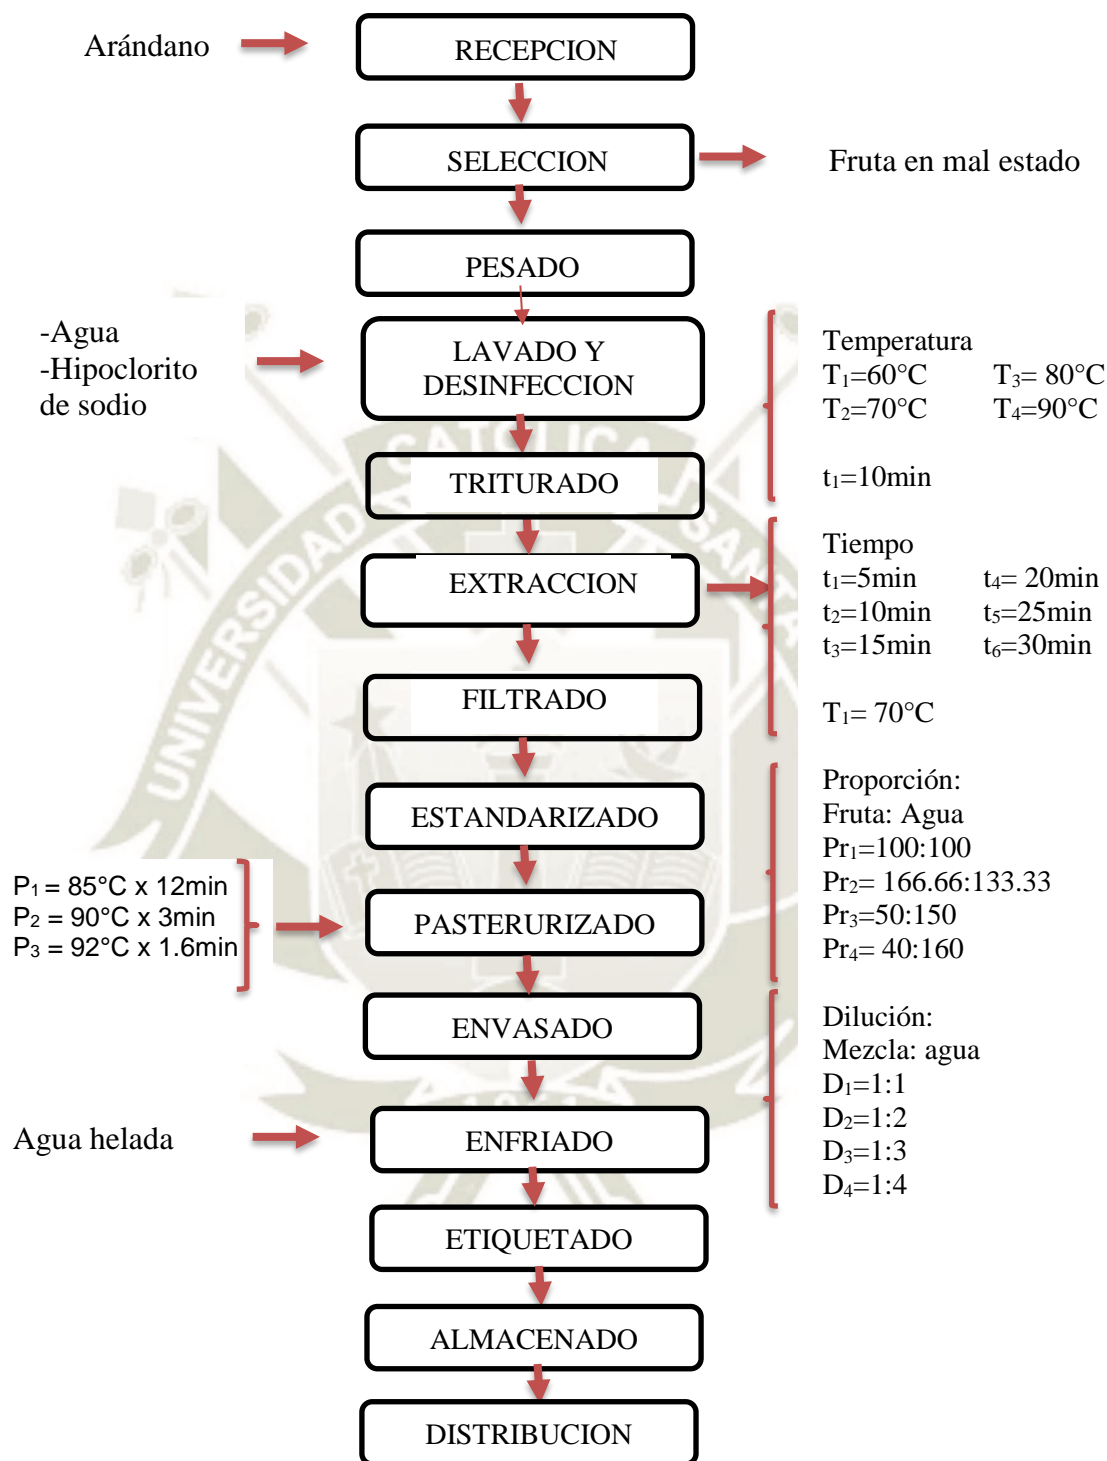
Arándano

RECEPCION

SELECCION

Fruta en mal estado

PESADO

-Agua
-Hipoclorito de sodio

LAVADO Y DESINFECCION

Temperatura
$T_1$=60°C $T_3$= 80°C
$T_2$=70°C $T_4$=90°C

$t_1$=10min

TRITURADO

EXTRACCION

Tiempo
$t_1$=5min $t_4$= 20min
$t_2$=10min $t_5$=25min
$t_3$=15min $t_6$=30min

$T_1$= 70°C

FILTRADO

ESTANDARIZADO

Proporción:
Fruta: Agua
$Pr_1$=100:100
$Pr_2$= 166.66:133.33
$Pr_3$=50:150
$Pr_4$= 40:160

$P_1$ = 85°C x 12min
$P_2$ = 90°C x 3min
$P_3$ = 92°C x 1.6min

PASTERURIZADO

ENVASADO

Dilución:
Mezcla: agua
$D_1$=1:1
$D_2$=1:2
$D_3$=1:3
$D_4$=1:4

Agua helada

ENFRIADO

ETIQUETADO

ALMACENADO

DISTRIBUCION